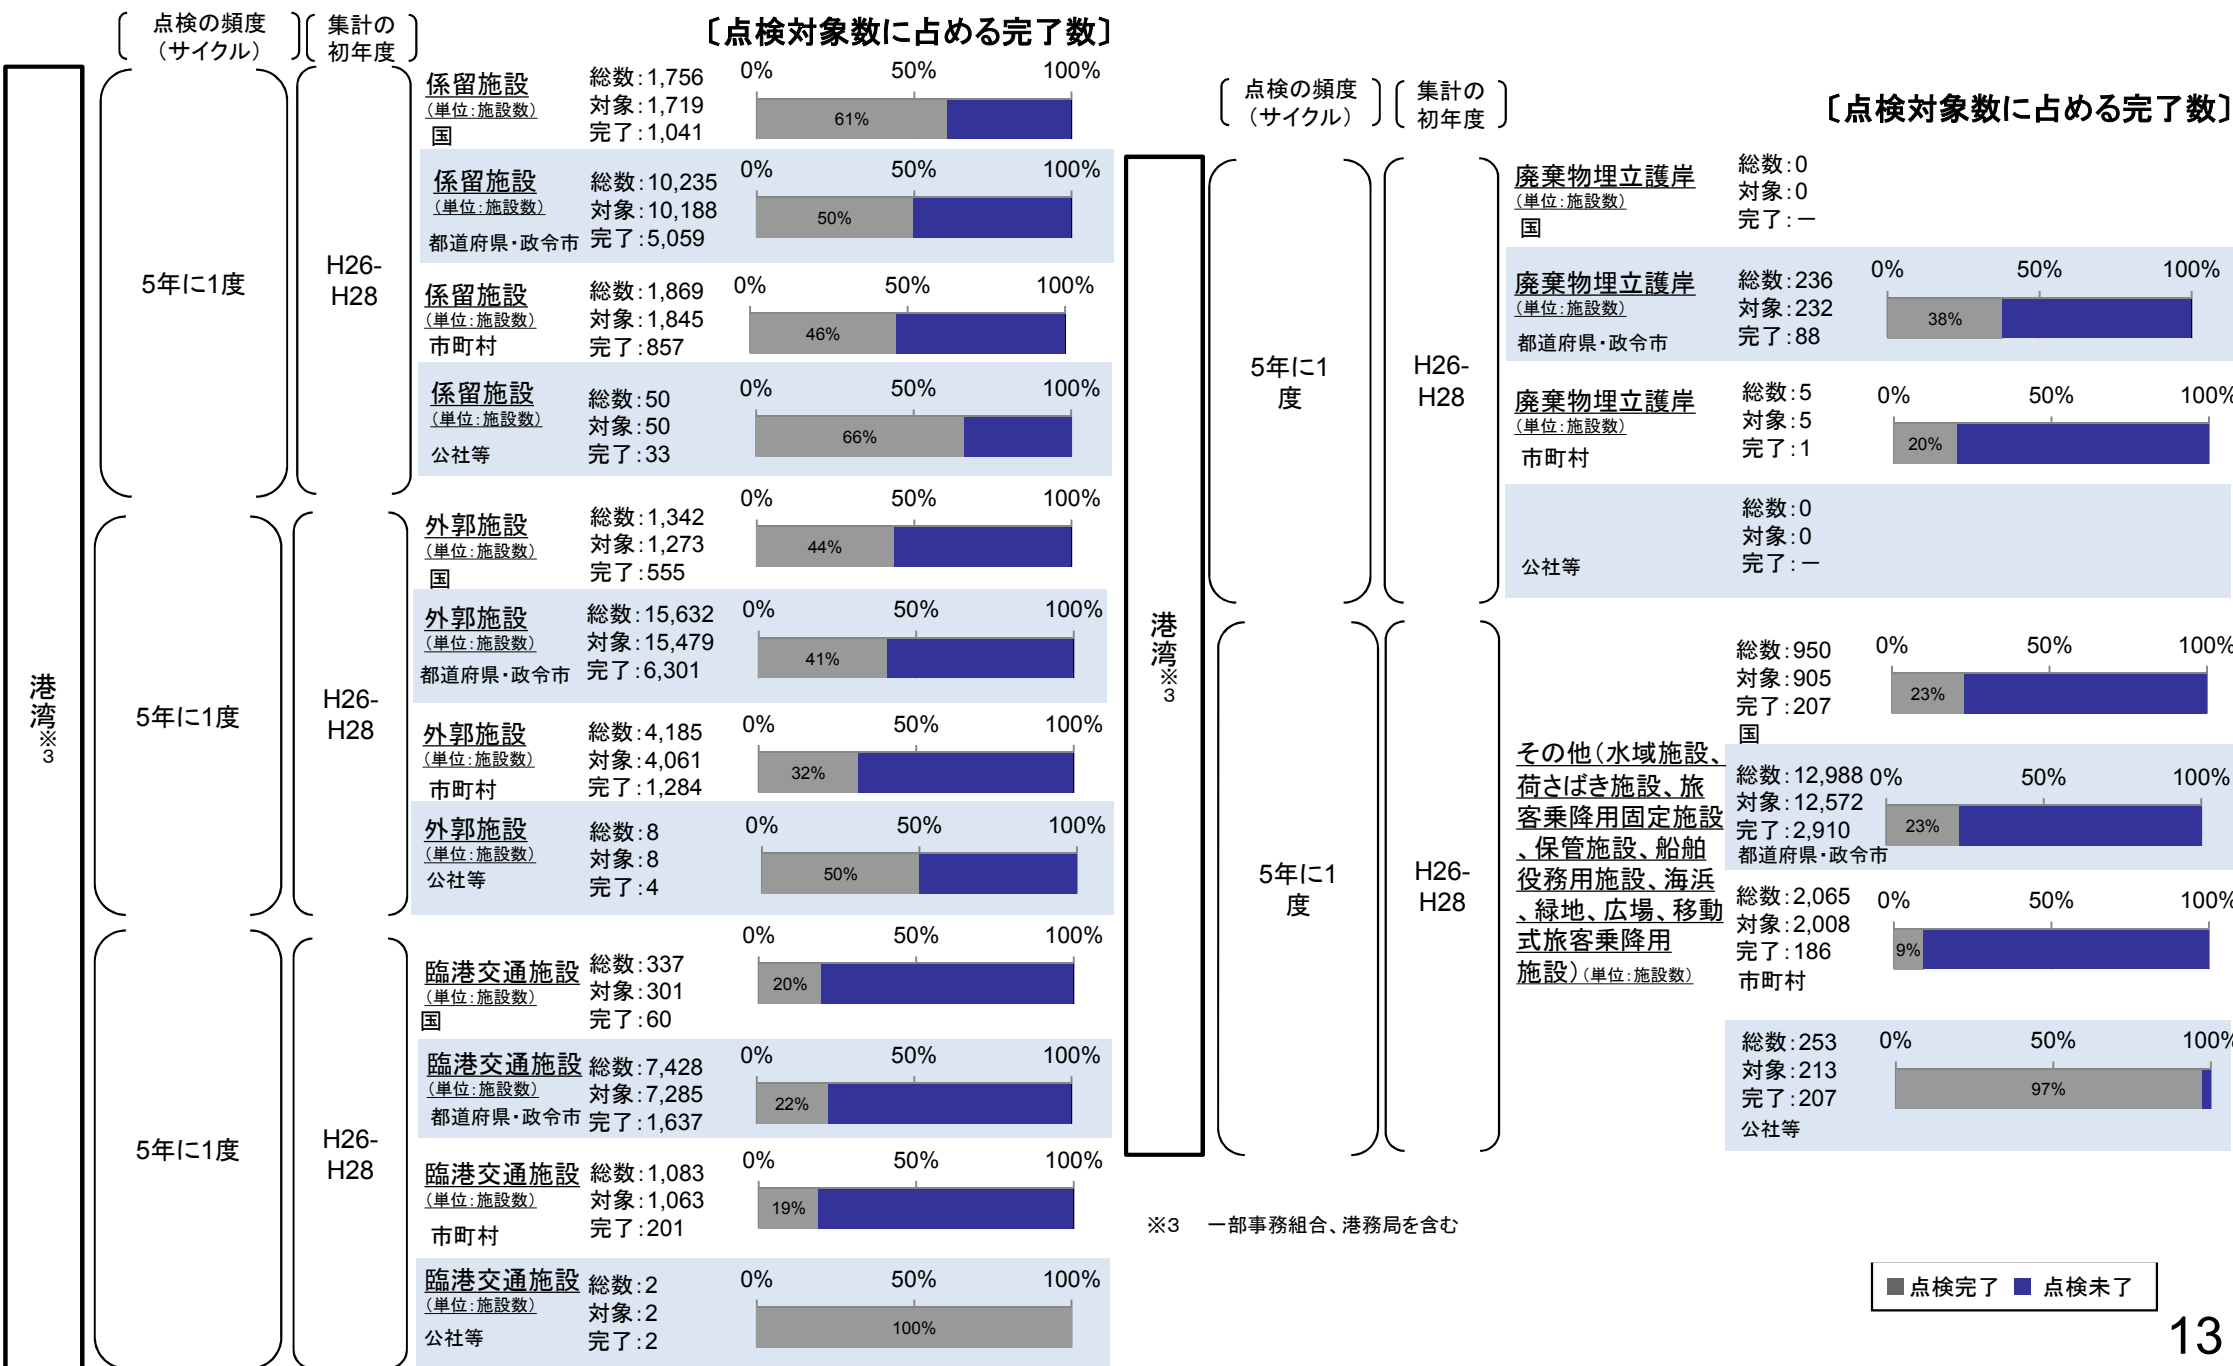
（点検の頻度（サイクル））（集計の初年度）

〔点検対象数に占める完了数〕

港湾※3

5年に1度　H26-H28

係留施設（単位：施設数）国　総数：1,756　対象：1,719　完了：1,041　0%　50%　100%　61%

係留施設（単位：施設数）都道府県・政令市　総数：10,235　対象：10,188　完了：5,059　0%　50%　100%　50%

係留施設（単位：施設数）市町村　総数：1,869　対象：1,845　完了：857　0%　50%　100%　46%

係留施設（単位：施設数）公社等　総数：50　対象：50　完了：33　0%　50%　100%　66%

5年に1度　H26-H28

外郭施設（単位：施設数）国　総数：1,342　対象：1,273　完了：555　0%　50%　100%　44%

外郭施設（単位：施設数）都道府県・政令市　総数：15,632　対象：15,479　完了：6,301　0%　50%　100%　41%

外郭施設（単位：施設数）市町村　総数：4,185　対象：4,061　完了：1,284　0%　50%　100%　32%

外郭施設（単位：施設数）公社等　総数：8　対象：8　完了：4　0%　50%　100%　50%

5年に1度　H26-H28

臨港交通施設（単位：施設数）国　総数：337　対象：301　完了：60　0%　50%　100%　20%

臨港交通施設（単位：施設数）都道府県・政令市　総数：7,428　対象：7,285　完了：1,637　0%　50%　100%　22%

臨港交通施設（単位：施設数）市町村　総数：1,083　対象：1,063　完了：201　0%　50%　100%　19%

臨港交通施設（単位：施設数）公社等　総数：2　対象：2　完了：2　0%　50%　100%　100%

（点検の頻度（サイクル））（集計の初年度）

〔点検対象数に占める完了数〕

港湾※3

5年に1度　H26-H28

廃棄物埋立護岸（単位：施設数）国　総数：0　対象：0　完了：－

廃棄物埋立護岸（単位：施設数）都道府県・政令市　総数：236　対象：232　完了：88　0%　50%　100%　38%

廃棄物埋立護岸（単位：施設数）市町村　総数：5　対象：5　完了：1　0%　50%　100%　20%

公社等　総数：0　対象：0　完了：－

5年に1度　H26-H28

その他（水域施設、荷さばき施設、旅客乗降用固定施設、保管施設、船舶役務用施設、海浜、緑地、広場、移動式旅客乗降用施設）（単位：施設数）

国　総数：950　対象：905　完了：207　0%　50%　100%　23%

都道府県・政令市　総数：12,988　対象：12,572　完了：2,910　0%　50%　100%　23%

市町村　総数：2,065　対象：2,008　完了：186　0%　50%　100%　9%

公社等　総数：253　対象：213　完了：207　0%　50%　100%　97%

※3　一部事務組合、港務局を含む

■点検完了　■点検未了

13